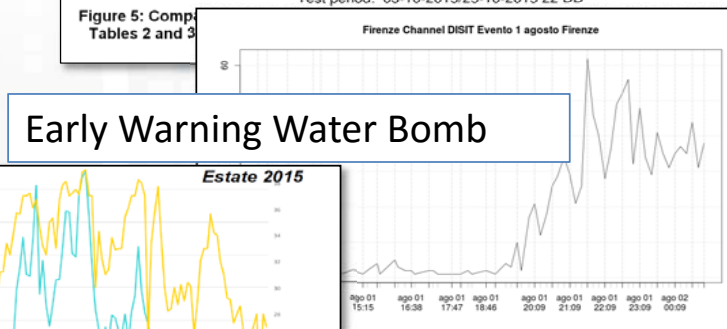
Test period: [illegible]

Figure 5: Compa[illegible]
Tables 2 and 3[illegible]

Firenze Channel DISIT Evento 1 agosto Firenze

60

Early Warning Water Bomb

Estate 2015

ago 01 15:15
ago 01 16:38
ago 01 17:47
ago 01 18:46
ago 01 20:09
ago 01 21:09
ago 01 22:09
ago 01 23:09
ago 02 00:09